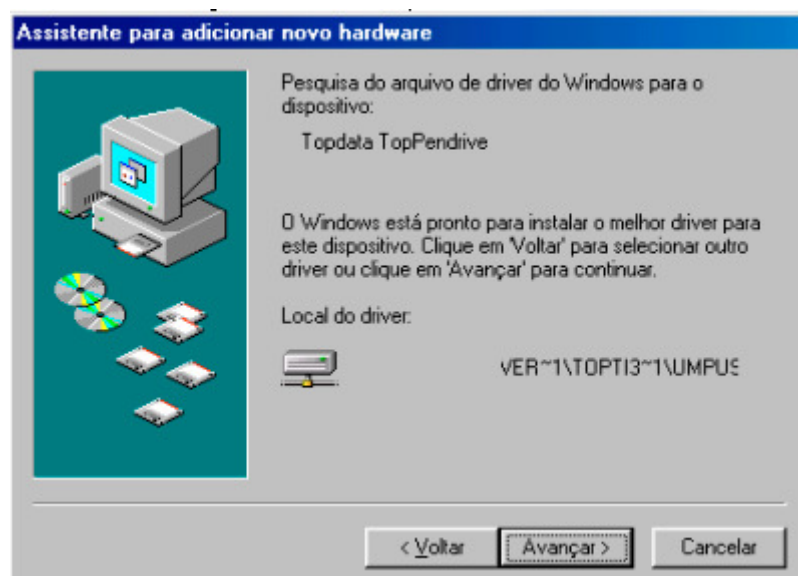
Assistente para adicionar novo hardware

Pesquisa do arquivo de driver do Windows para o dispositivo:

Topdata TopPendrive

O Windows está pronto para instalar o melhor driver para este dispositivo. Clique em 'Voltar' para selecionar outro driver ou clique em 'Avançar' para continuar.

Local do driver:

VER~1\TOPTI3~1\UMPUS

< Voltar

Avançar >

Cancelar